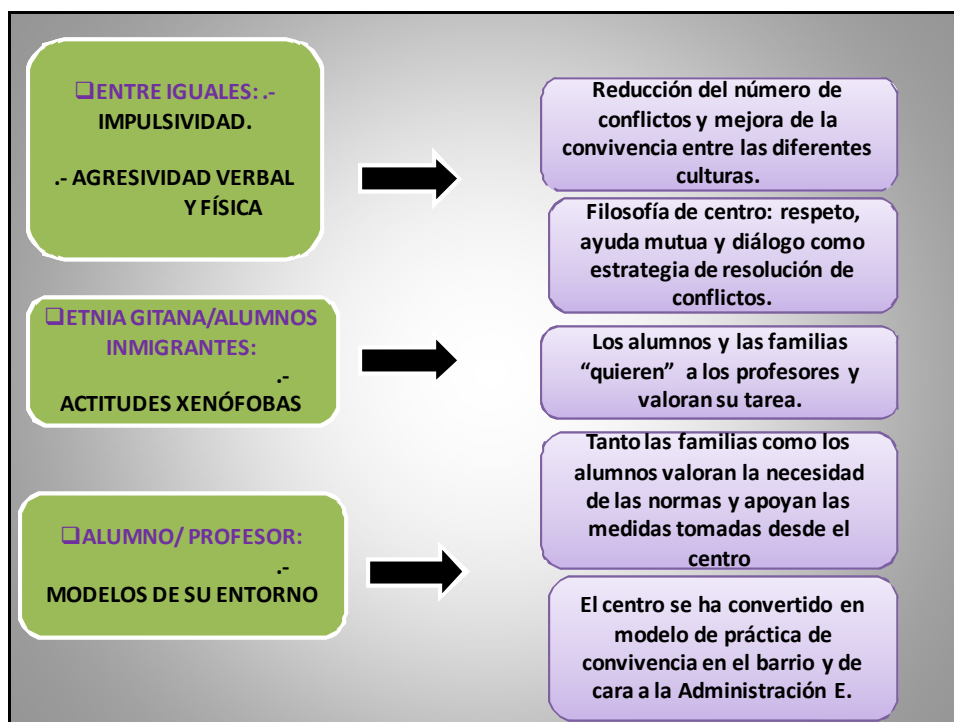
❑ENTRE IGUALES: .- IMPULSIVIDAD.

.- AGRESIVIDAD VERBAL Y FÍSICA

❑ETNIA GITANA/ALUMNOS INMIGRANTES:

.- ACTITUDES XENÓFOBAS

❑ALUMNO/ PROFESOR:

.- MODELOS DE SU ENTORNO

Reducción del número de conflictos y mejora de la convivencia entre las diferentes culturas.

Filosofía de centro: respeto, ayuda mutua y diálogo como estrategia de resolución de conflictos.

Los alumnos y las familias “quieren” a los profesores y valoran su tarea.

Tanto las familias como los alumnos valoran la necesidad de las normas y apoyan las medidas tomadas desde el centro

El centro se ha convertido en modelo de práctica de convivencia en el barrio y de cara a la Administración E.